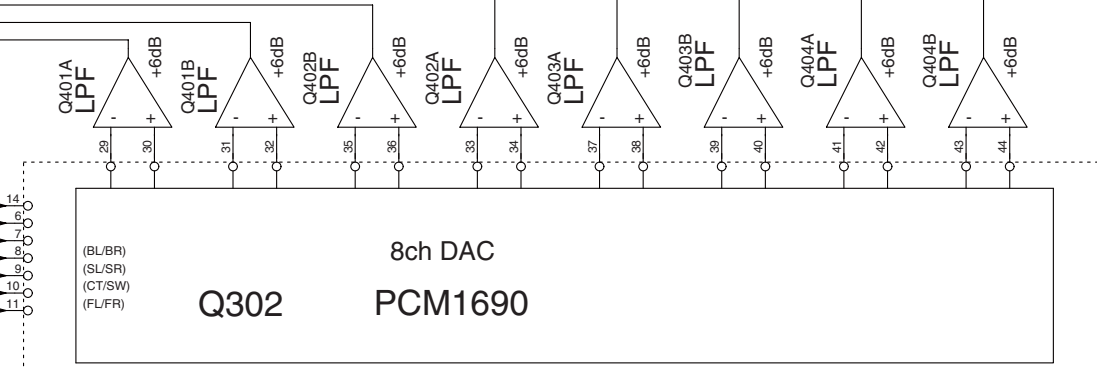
Q401A LPF +6dB
- +
29 30

Q401B LPF +6dB
- +
31 32

Q402B LPF +6dB
- +
35 36

Q402A LPF +6dB
- +
33 34

Q403A LPF +6dB
- +
37 38

Q403B LPF +6dB
- +
39 40

Q404A LPF +6dB
- +
41 42

Q404B LPF +6dB
- +
43 44

14
6
7
8
9
10
11

(BL/BR)
(SL/SR)
(CT/SW)
(FL/FR)

8ch DAC

Q302

PCM1690